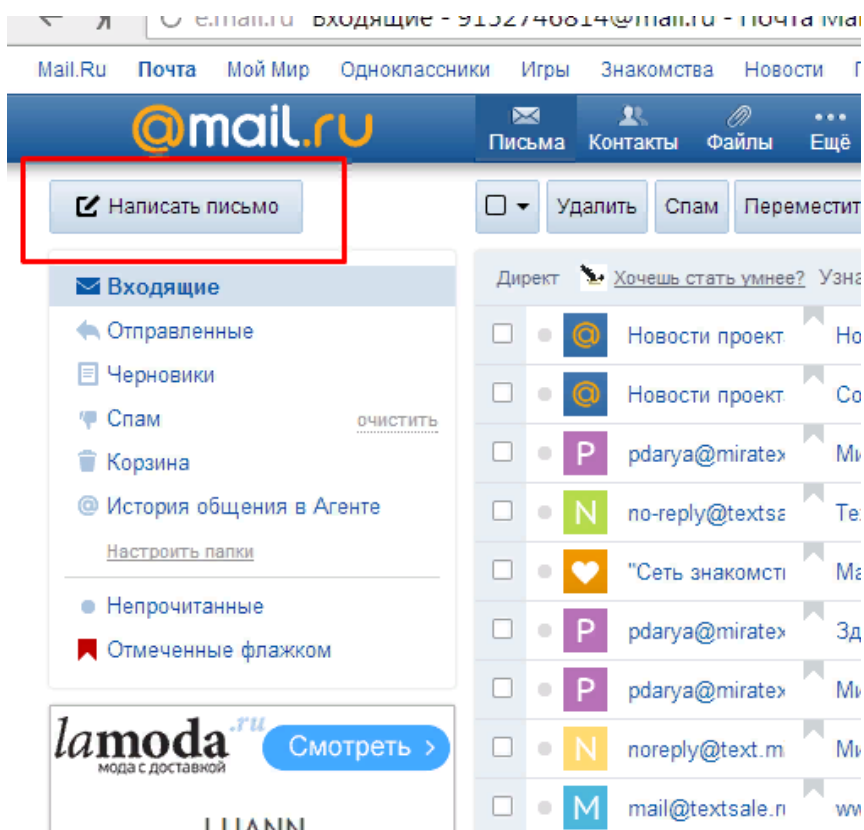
e.mail.ru Входящие - 9152746814@mail.ru - Почта Ma

Mail.Ru Почта Мой Мир Одноклассники Игры Знакомства Новости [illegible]

@mail.ru

Письма Контакты Файлы Ещё

Написать письмо

Удалить Спам Переместит

Входящие
Отправленные
Черновики
Спам очистить
Корзина
История общения в Агенте
Настроить папки

Непрочитанные
Отмеченные флажком

lamoda.ru
мода с доставкой
Смотреть ›

LIJANN

Директ Хочешь стать умнее? Узна

| | | | |
|---|---|---|---|
| @ | Новости проект | Но |
| @ | Новости проект | Co |
| P | pdarya@miratex | Ми |
| N | no-reply@textsa | Te |
| ♥ | "Сеть знакомст | Ma |
| P | pdarya@miratex | Зд |
| P | pdarya@miratex | Ми |
| N | noreply@text.m | Ми |
| M | mail@textsale.r | ww |